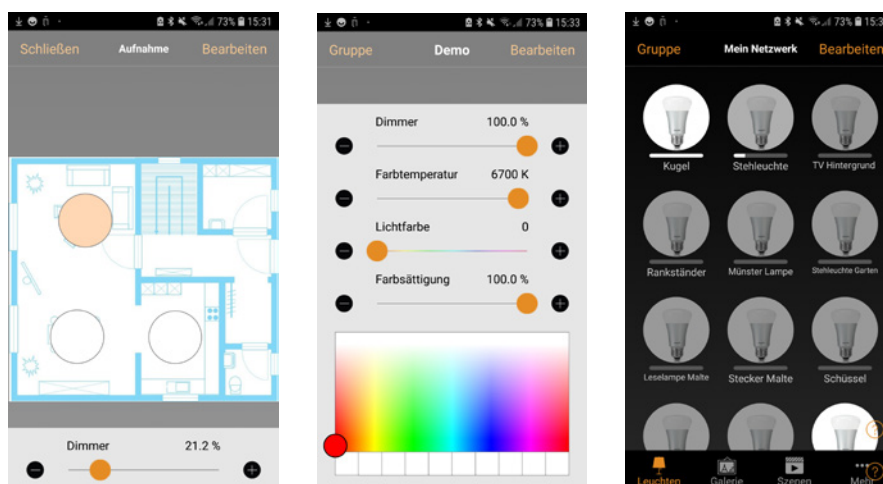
73% 15:31

Schließen Aufnahme Bearbeiten

Dimmer 21.2 %

73% 15:33

Gruppe Demo Bearbeiten

Dimmer 100.0 %

Farbtemperatur 6700 K

Lichtfarbe 0

Farbsättigung 100.0 %

73% 15:31

Gruppe Mein Netzwerk Bearbeiten

Kugel

Stehleuchte

TV Hintergrund

Rankständer

Münster Lampe

Stehleuchte Garten

Leselampe Malte

Stecker Malte

Schüssel

Leuchten Galerie Szenen Mehr